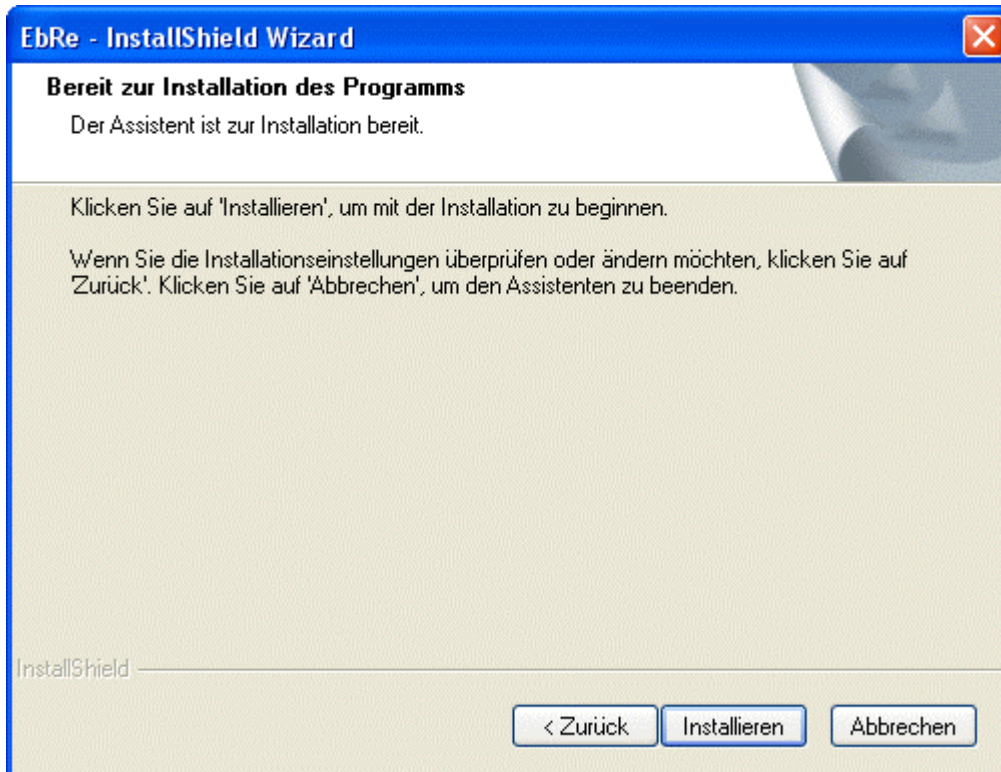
EbRe - InstallShield Wizard

Bereit zur Installation des Programms

Der Assistent ist zur Installation bereit.

Klicken Sie auf 'Installieren', um mit der Installation zu beginnen.

Wenn Sie die Installationseinstellungen überprüfen oder ändern möchten, klicken Sie auf 'Zurück'. Klicken Sie auf 'Abbrechen', um den Assistenten zu beenden.

InstallShield

< Zurück

Installieren

Abbrechen